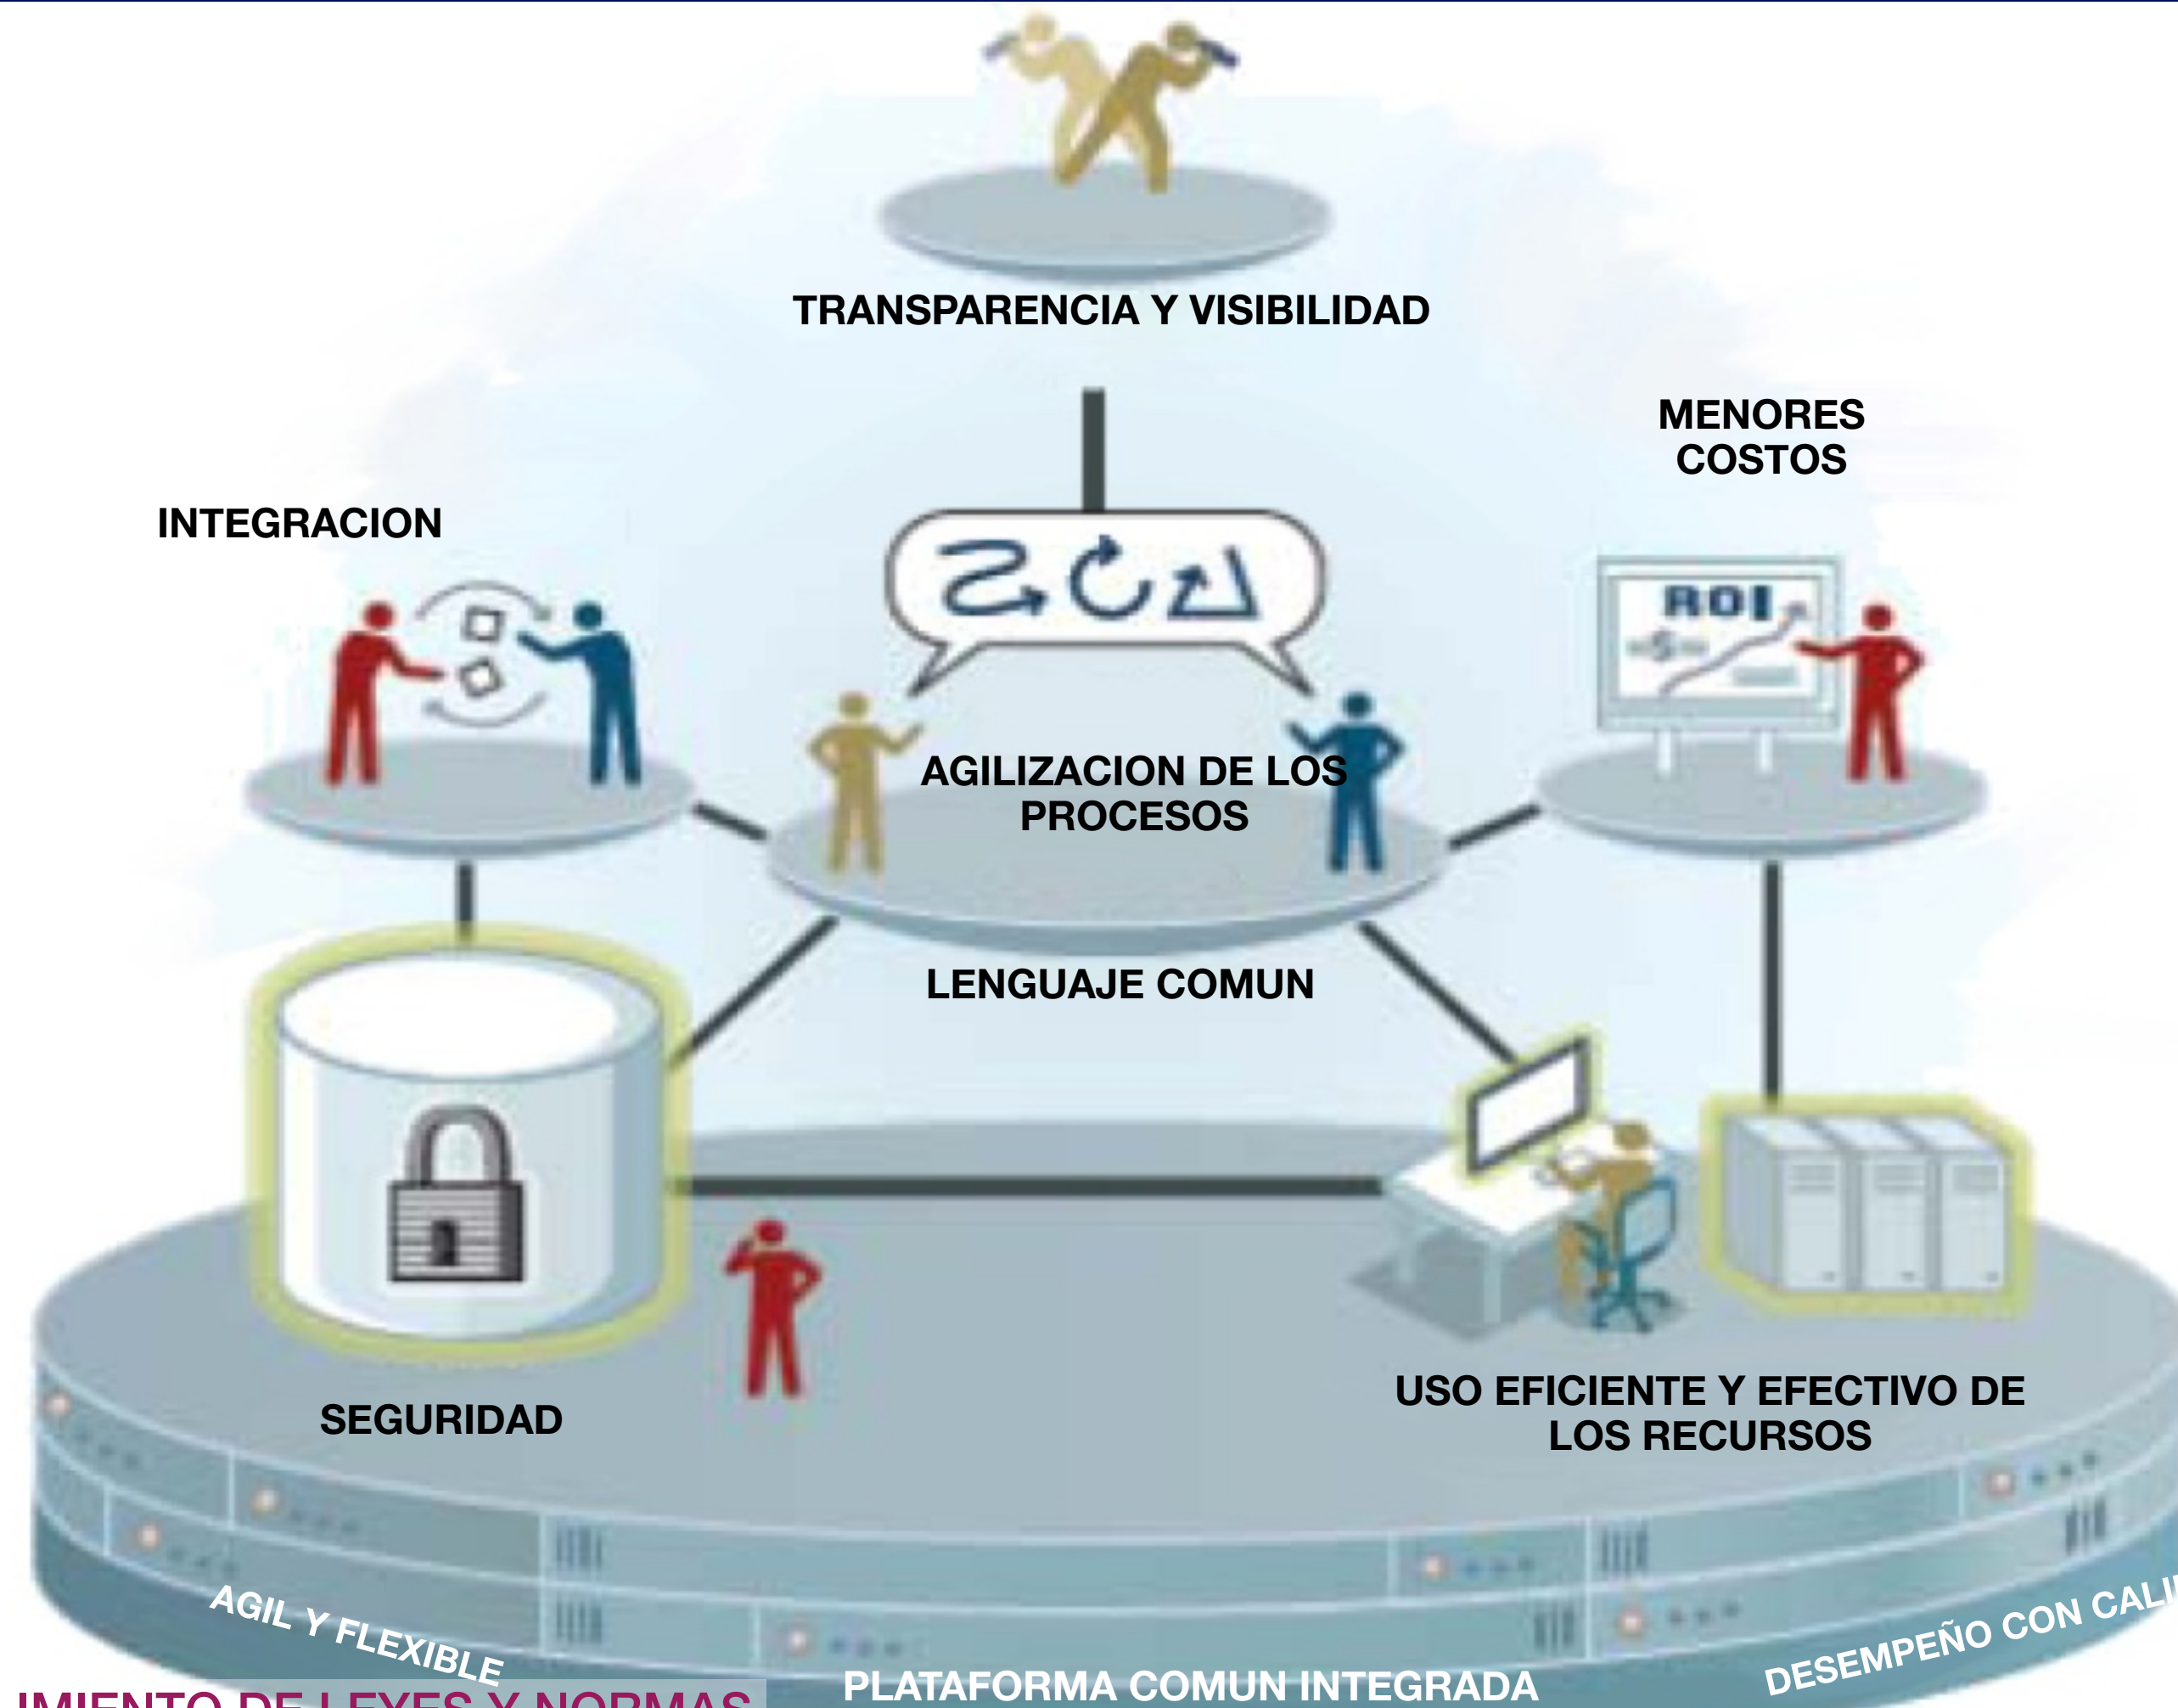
TRANSPARENCIA Y VISIBILIDAD

MENORES COSTOS

INTEGRACION

ROI

AGILIZACION DE LOS PROCESOS

LENGUAJE COMUN

SEGURIDAD

USO EFICIENTE Y EFECTIVO DE LOS RECURSOS

AGIL Y FLEXIBLE

IMIENTO DE LEYES Y NORMAS

PLATAFORMA COMUN INTEGRADA

DESEMPEÑO CON CALI